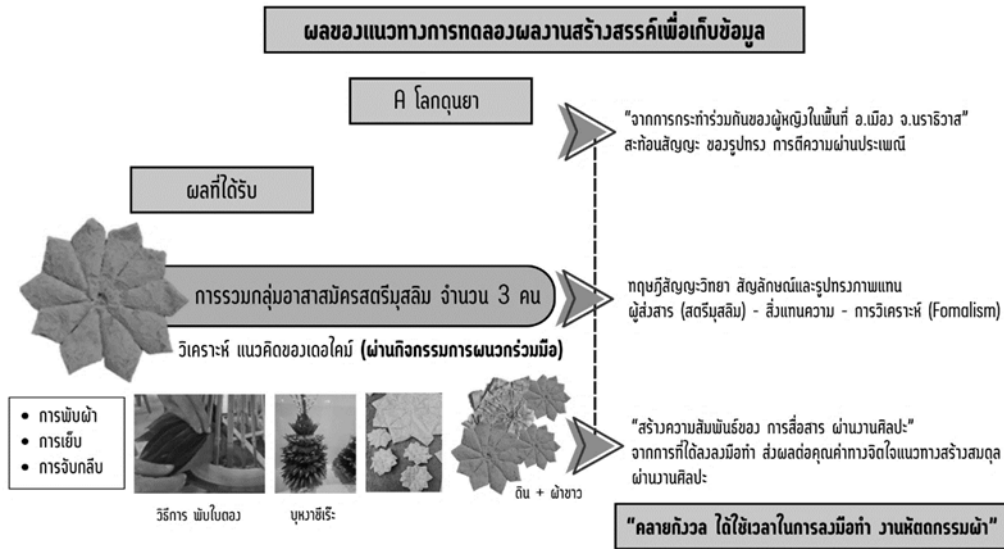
ผลของแนวทางการทดลองผลงานสร้างสรรค์เพื่อเก็บข้อมูล

A โลกดุนยา

"จากการกระทำร่วมกันของผู้หญิงในพื้นที่ อ.เมือง จ.นราธิวาส"
สะท้อนสัญญะ ของรูปทรง การตีความผ่านประเพณี

ผลที่ได้รับ

การรวมกลุ่มอาสาสมัครสตรีมุสลิม จำนวน 3 คน

ทฤษฎีสัญญะวิทยา สัญลักษณ์และรูปทรงภาพแทน
ผู้ส่งสาร (สตรีมุสลิม) - สิ่งแทนความ - การวิเคราะห์ (Fomalism)

วิเคราะห์ แนวคิดของเดอไคม์ (ผ่านกิจกรรมการผนวกร่วมมือ)

• การพับผ้า
• การเย็บ
• การจับกลีบ

วิธีการ พับใบตอง

บุหงาซีเร๊ะ

ดิน + ผ้าขาว

"สร้างความสัมพันธ์ของ การสื่อสาร ผ่านงานศิลปะ"
จากการที่ได้ลงมือทำ ส่งผลต่อคุณค่าทางจิตใจแนวทางสร้างสมดุล ผ่านงานศิลปะ

"คลายกังวล ใด้ใช้เวลาในการลงมือทำ งานหัตถกรรมผ้า"